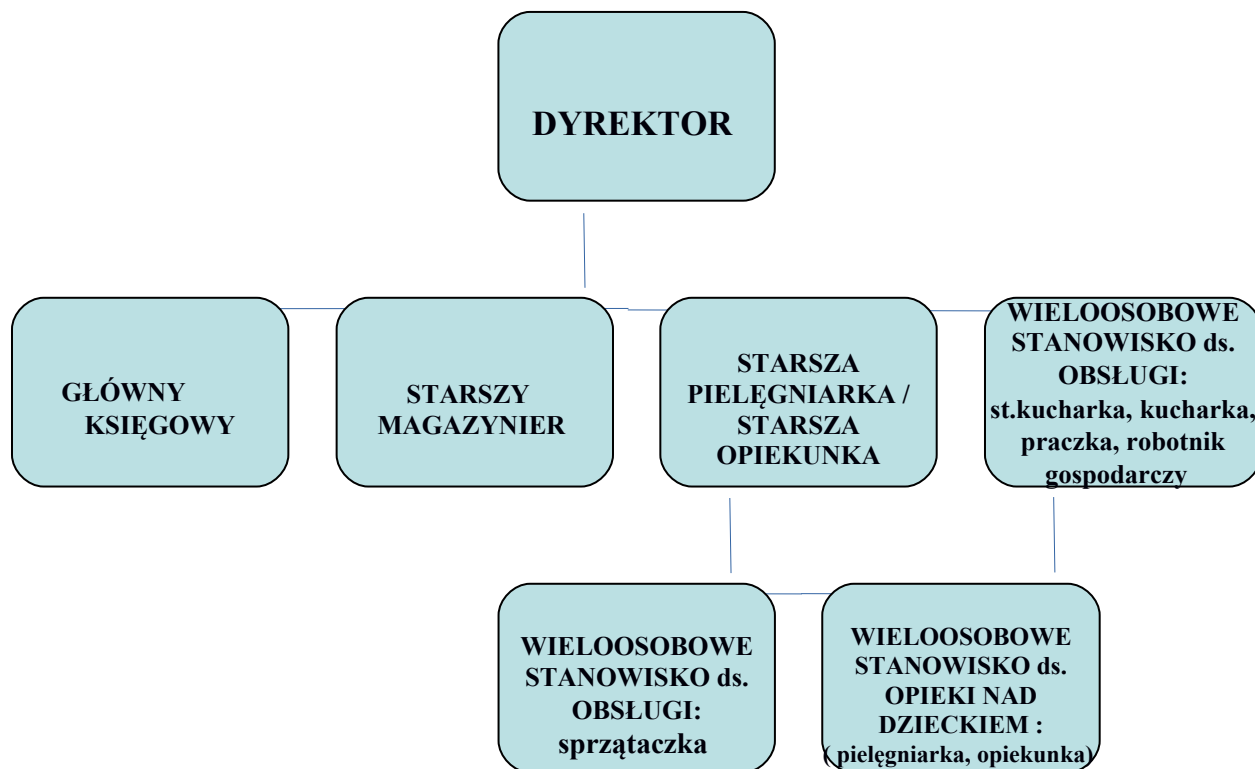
DYREKTOR

GŁÓWNY KSIĘGOWY

STARSZY MAGAZYNIER

STARSZA PIELĘGNIARKA / STARSZA OPIEKUNKA

WIELOOSOBOWE STANOWISKO ds. OBSŁUGI: st.kucharka, kucharka, praczka, robotnik gospodarczy

WIELOOSOBOWE STANOWISKO ds. OBSŁUGI: sprzątaczka

WIELOOSOBOWE STANOWISKO ds. OPIEKI NAD DZIECKIEM : ( pielęgniarka, opiekunka)